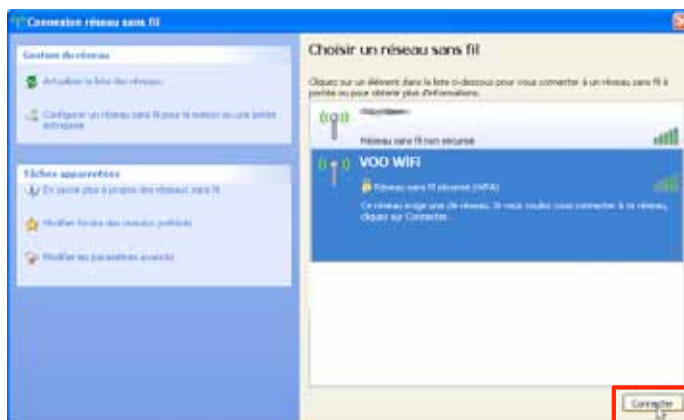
Connexion réseau sans fil

Gestion du réseau

Actualiser la liste des réseaux

Configurer un réseau sans fil pour la maison ou une petite entreprise

Tâches apparentées

En savoir plus à propos des réseaux sans fil

Modifier l'ordre des réseaux préférés

Modifier les paramètres avancés

Choisir un réseau sans fil

Cliquez sur un élément dans la liste ci-dessous pour vous connecter à un réseau sans fil à portée ou pour obtenir plus d'informations.

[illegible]

Réseau sans fil non sécurisé

VOO WiFi

Réseau sans fil sécurisé (WPA)

Ce réseau exige une clé réseau. Si vous voulez vous connecter à ce réseau, cliquez sur Connecter.

Connecter